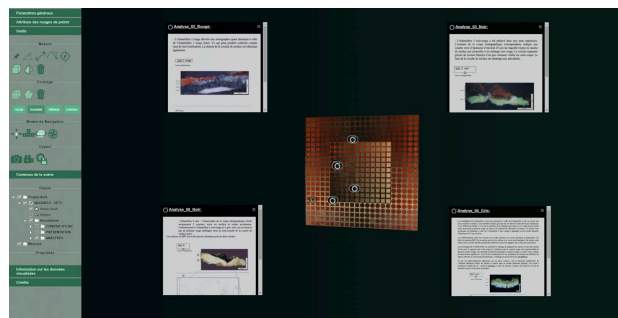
Paramètres généraux
Attributs des nuages de points
Outils
Mesure
Clipping
Modes de Navigation
Export
Contenus de la scène
Propriétés
Information sur les données visualisées
Crédits

Analyse_3D_Rouge
Analyse_3D_Noir
Analyse_3D_Noir
Analyse_3D_Gris